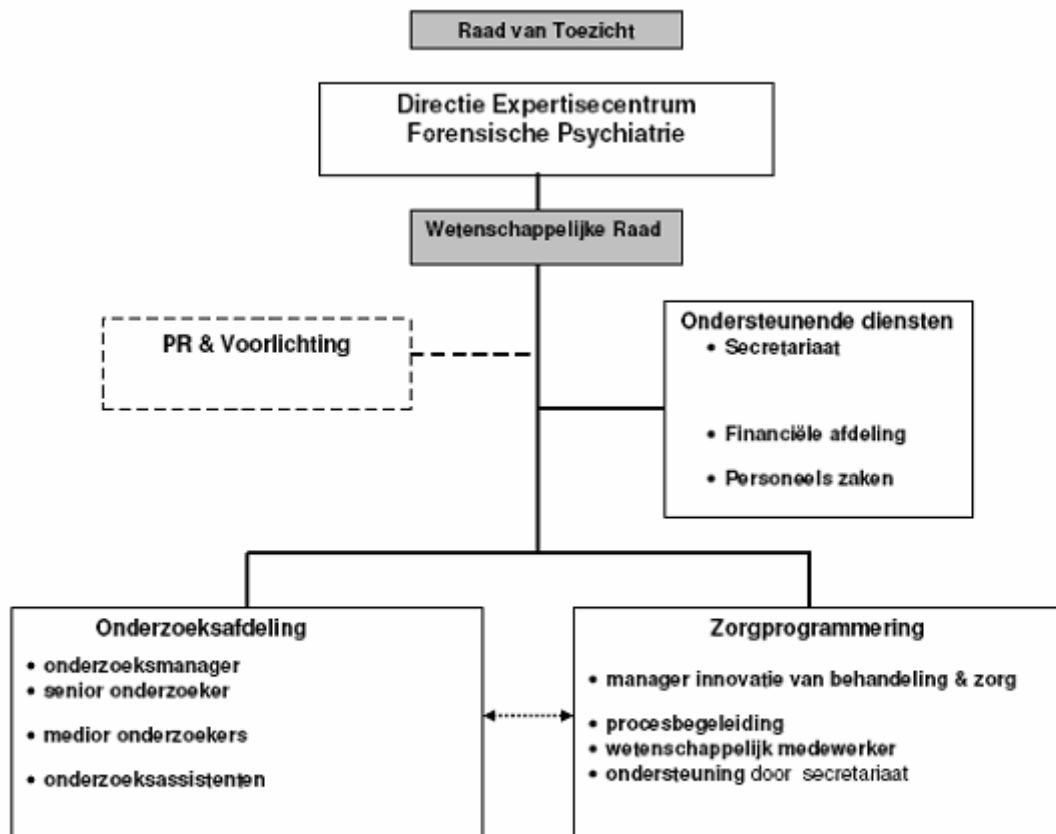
Raad van Toezicht

Directie Expertisecentrum Forensische Psychiatrie

Wetenschappelijke Raad

PR & Voorlichting

Ondersteunende diensten
• Secretariaat
• Financiële afdeling
• Personeels zaken

Onderzoeksafdeling
• onderzoeksmanager
• senior onderzoeker
• medior onderzoekers
• onderzoeksassistenten

Zorgprogrammering
• manager innovatie van behandeling & zorg
• procesbegeleiding
• wetenschappelijk medewerker
• ondersteuning door secretariaat